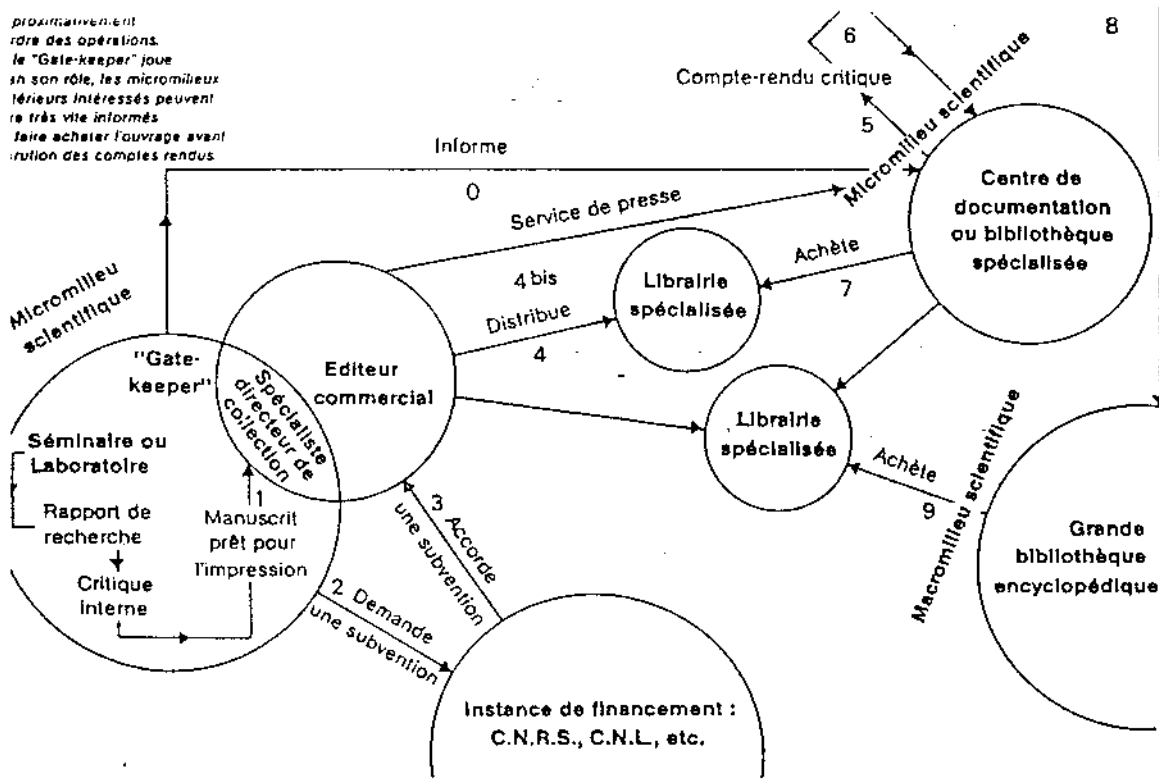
proximativement
rdre des opérations.
le "Gate-keeper" joue
sn son rôle, les micromilieux
térieurs intéressés peuvent
re très vite informés
faire acheter l'ouvrage avant
rution des comptes rendus.

6

8

Compte-rendu critique

5

Micromilieu scientifique

Informe

0

Service de presse

Centre de documentation ou bibliothèque spécialisée

Achète

7

4 bis

Librairie spécialisée

Distribue

4

Micromilieu scientifique

"Gate-keeper"

Spécialiste directeur de collection

Editeur commercial

Librairie spécialisée

Macromilieu scientifique

Achète

9

Séminaire ou Laboratoire

Rapport de recherche

Critique interne

1

Manuscrit prêt pour l'impression

3 Accorde une subvention

2 Demande une subvention

Grande bibliothèque encyclopédique

Instance de financement : C.N.R.S., C.N.L, etc.